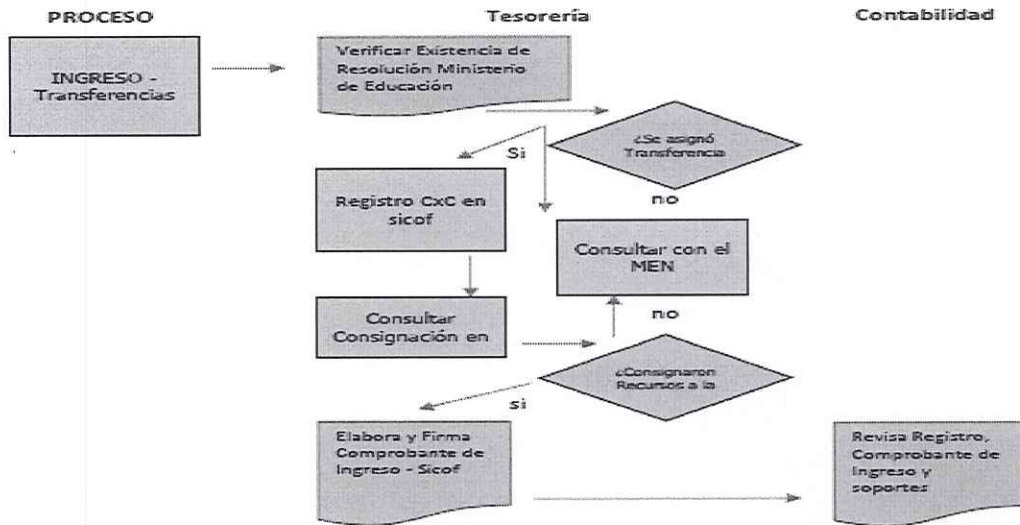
PROCESO

Tesorería

Contabilidad

INGRESO - Transferencias

Verificar Existencia de Resolución Ministerio de Educación

¿Se asignó Transferencia

Si

no

Registro CxC en sicof

Consultar con el MEN

Consultar Consignación en

no

¿Consignaron Recursos a la

si

Elabora y Firma Comprobante de Ingreso - Sicof

Revisa Registro, Comprobante de Ingreso y soportes